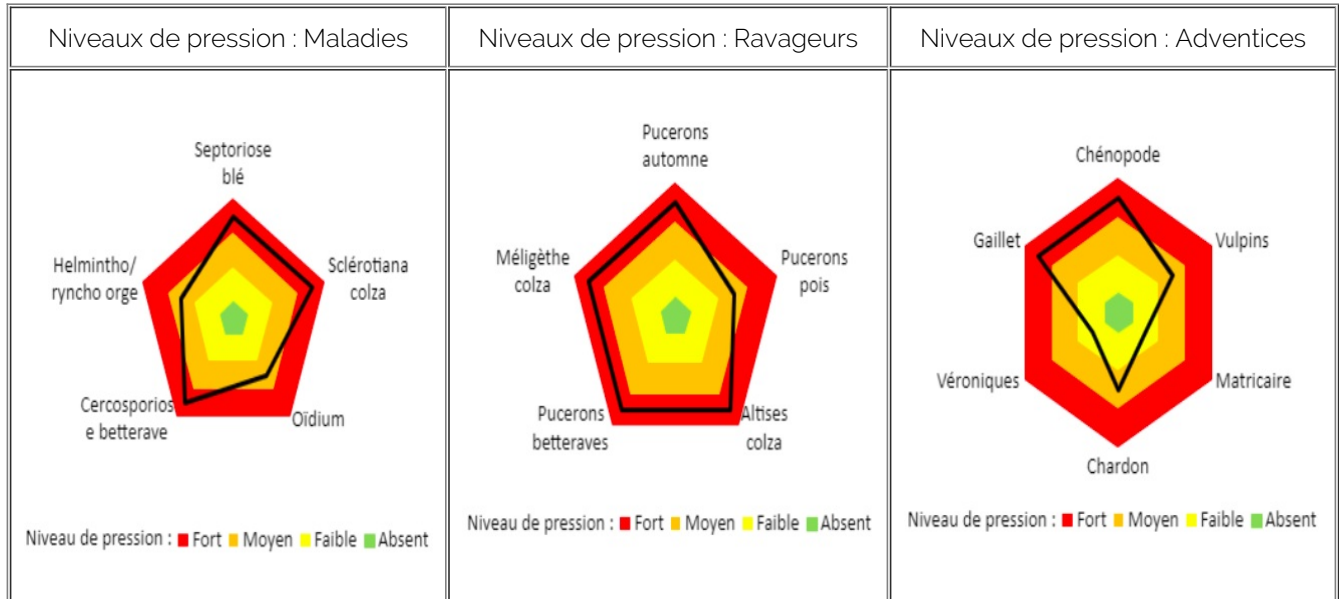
| Niveaux de pression : Maladies | Niveaux de pression : Ravageurs | Niveaux de pression : Adventices |
|---|---|---|
| Septoriose blé<br>Sclérotiana colza<br>Oidium<br>Cercosporiose betterave<br>Helmintho/ ryncho orge<br><br>Niveau de pression : Fort Moyen Faible Absent | Pucerons automne<br>Pucerons pois<br>Altises colza<br>Pucerons betteraves<br>Méligèthe colza<br><br>Niveau de pression : Fort Moyen Faible Absent | Chénopode<br>Vulpins<br>Matricaire<br>Chardon<br>Véroniques<br>Gaillet<br><br>Niveau de pression : Fort Moyen Faible Absent |